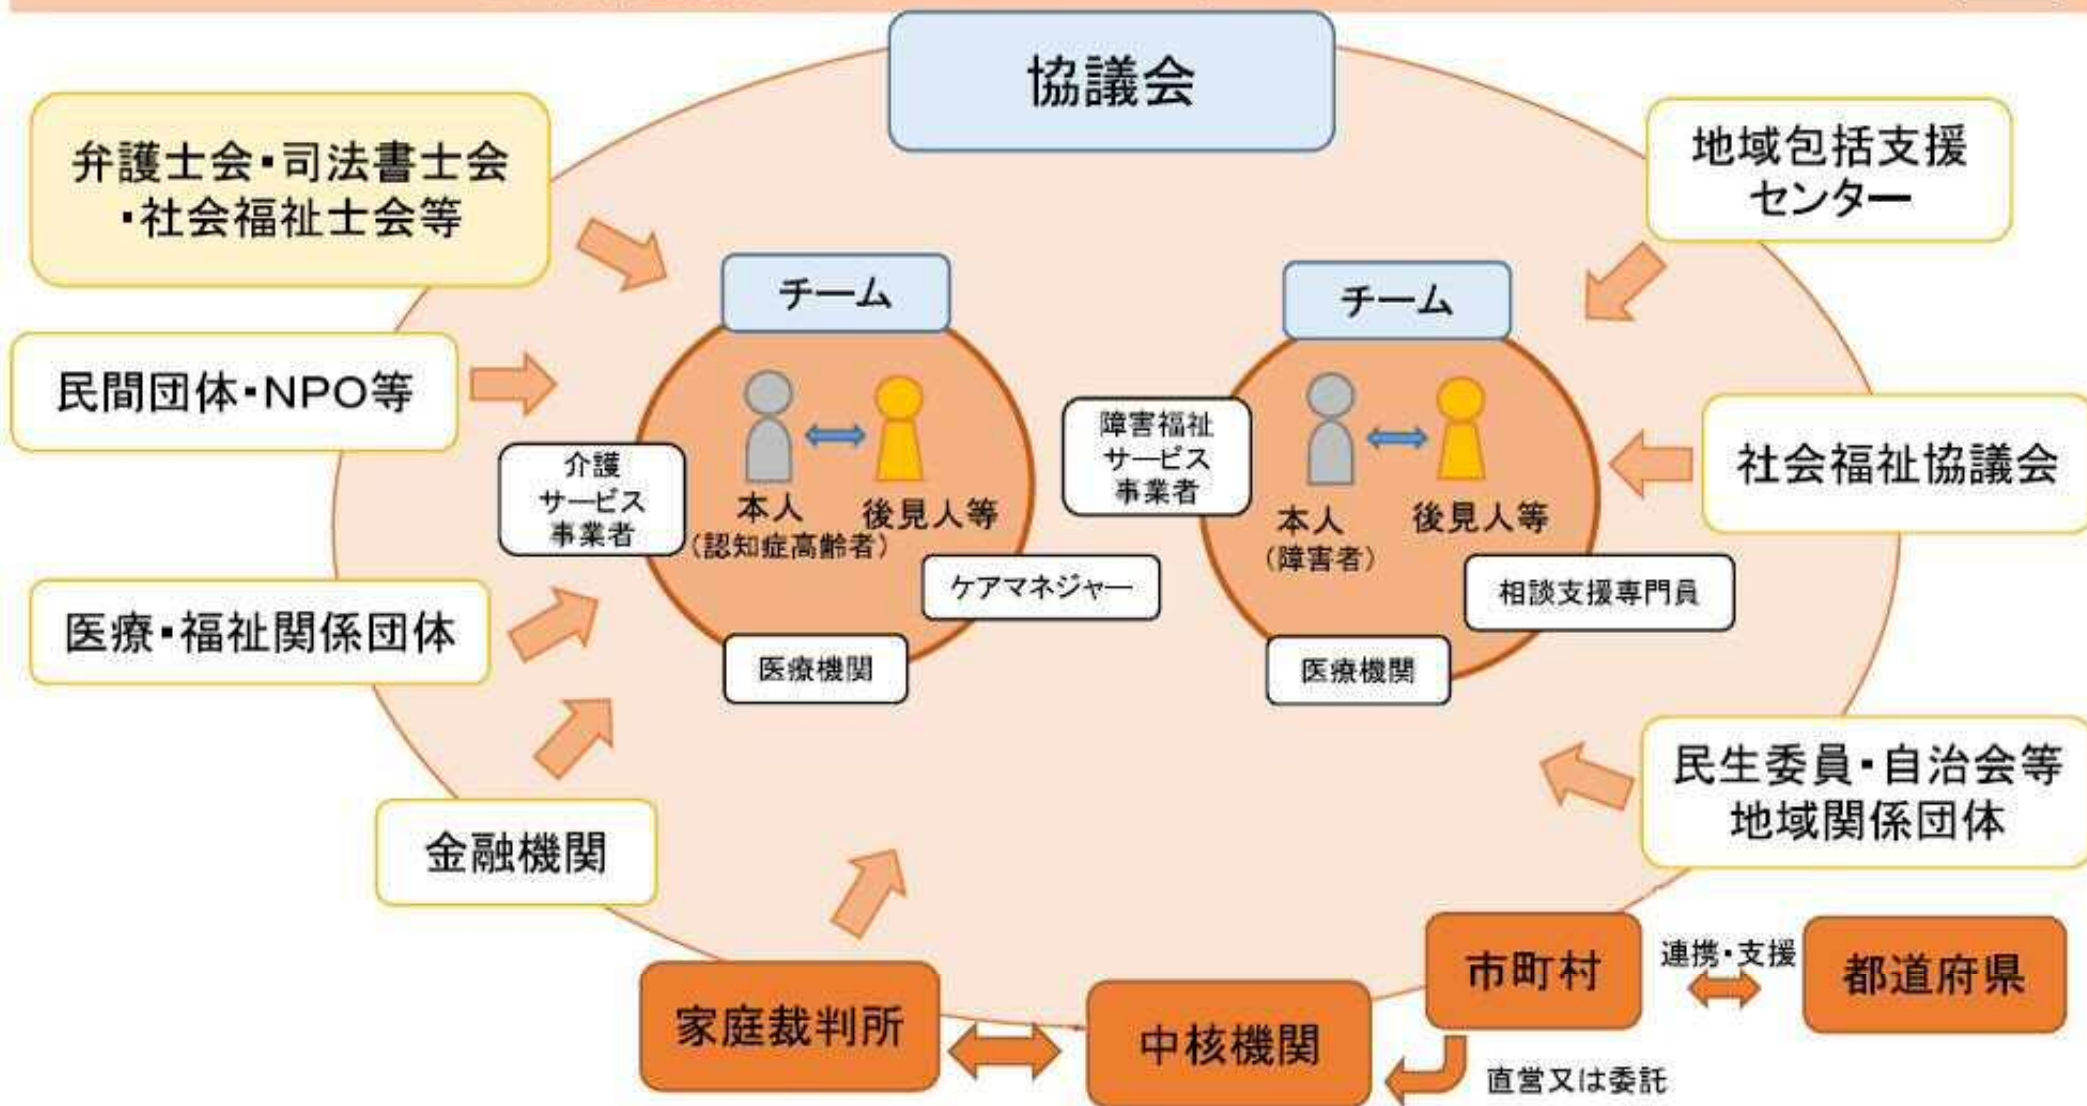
協議会

弁護士会・司法書士会・社会福祉士会等

地域包括支援センター

民間団体・NPO等

チーム

介護サービス事業者

本人（認知症高齢者）

後見人等

ケアマネジャー

医療機関

チーム

障害福祉サービス事業者

本人（障害者）

後見人等

相談支援専門員

医療機関

社会福祉協議会

医療・福祉関係団体

民生委員・自治会等地域関係団体

金融機関

家庭裁判所

中核機関

市町村

連携・支援

都道府県

直営又は委託